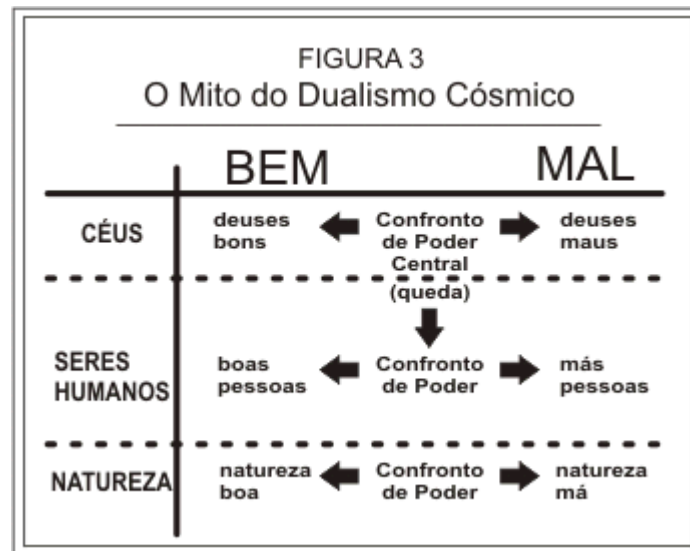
FIGURA 3
O Mito do Dualismo Cósmico

|  | BEM |  | MAL |
|---|---|---|---|
| CÉUS | deuses bons | Confronto de Poder Central (queda) | deuses maus |
| SERES HUMANOS | boas pessoas | Confronto de Poder | más pessoas |
| NATUREZA | natureza boa | Confronto de Poder | natureza má |